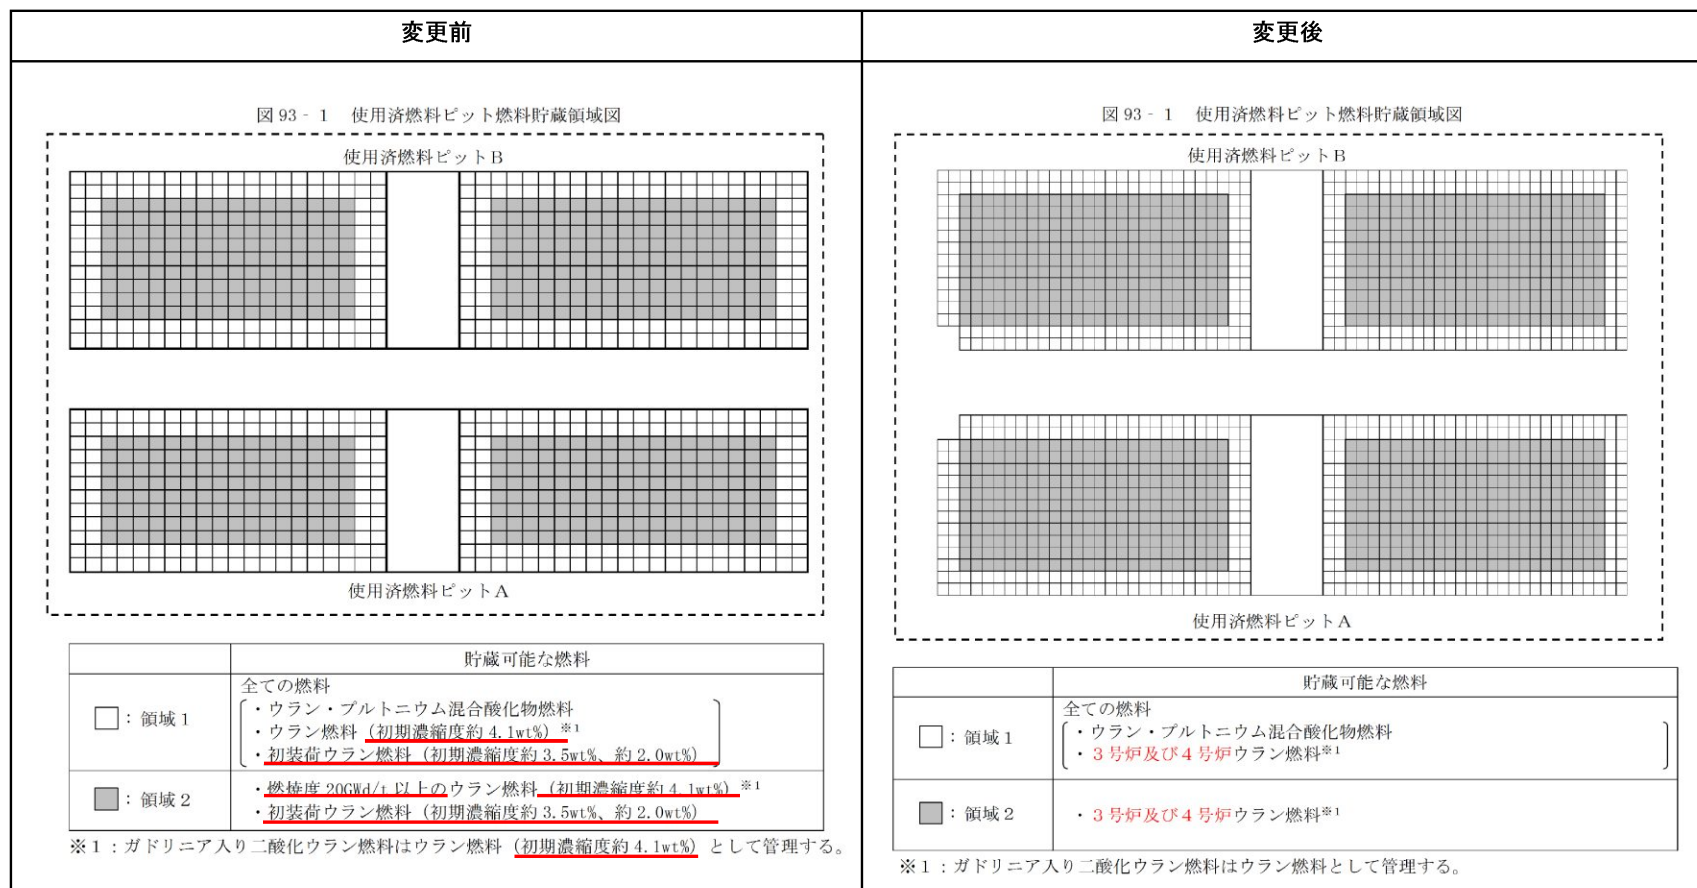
| 変更前 | 変更後 |
|---|---|

変更前

図 93 - 1　使用済燃料ピット燃料貯蔵領域図

使用済燃料ピットB

使用済燃料ピットA

| | 貯蔵可能な燃料 |
|---|---|
| □：領域 1 | 全ての燃料<br>・ウラン・プルトニウム混合酸化物燃料<br>・ウラン燃料（初期濃縮度約 4.1wt%）※1<br>・初装荷ウラン燃料（初期濃縮度約 3.5wt%、約 2.0wt%） |
| ■：領域 2 | ・燃焼度 20GWd/t 以上のウラン燃料（初期濃縮度約 4.1wt%）※1<br>・初装荷ウラン燃料（初期濃縮度約 3.5wt%、約 2.0wt%） |

※1：ガドリニア入り二酸化ウラン燃料はウラン燃料（初期濃縮度約 4.1wt%）として管理する。

変更後

図 93 - 1　使用済燃料ピット燃料貯蔵領域図

使用済燃料ピットB

使用済燃料ピットA

| | 貯蔵可能な燃料 |
|---|---|
| □：領域 1 | 全ての燃料<br>・ウラン・プルトニウム混合酸化物燃料<br>・３号炉及び４号炉ウラン燃料※1 |
| ■：領域 2 | ・３号炉及び４号炉ウラン燃料※1 |

※1：ガドリニア入り二酸化ウラン燃料はウラン燃料として管理する。